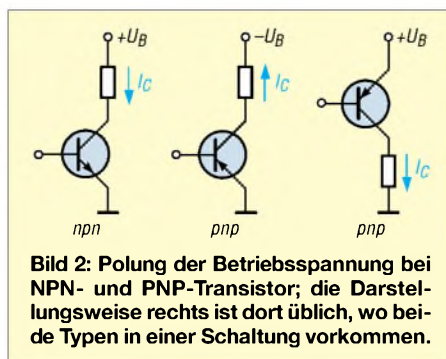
$+U_B$

$I_C$

npn

$-U_B$

$I_C$

pnp

$+U_B$

$I_C$

pnp

Bild 2: Polung der Betriebsspannung bei NPN- und PNP-Transistor; die Darstellungsweise rechts ist dort üblich, wo beide Typen in einer Schaltung vorkommen.